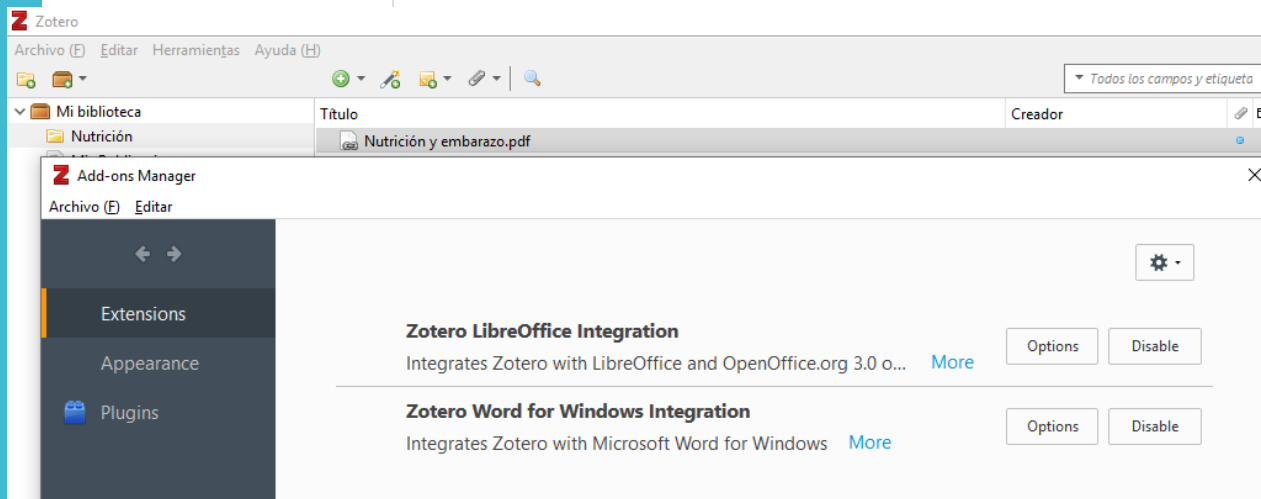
Zotero
Archivo (F) Editar Herramientas Ayuda (H)
Todos los campos y etiqueta
Mi biblioteca
Nutrición
Título
Creador
Nutrición y embarazo.pdf
Add-ons Manager
Archivo (F) Editar
Extensions
Appearance
Plugins
Zotero LibreOffice Integration
Integrates Zotero with LibreOffice and OpenOffice.org 3.0 o... More
Options
Disable
Zotero Word for Windows Integration
Integrates Zotero with Microsoft Word for Windows More
Options
Disable